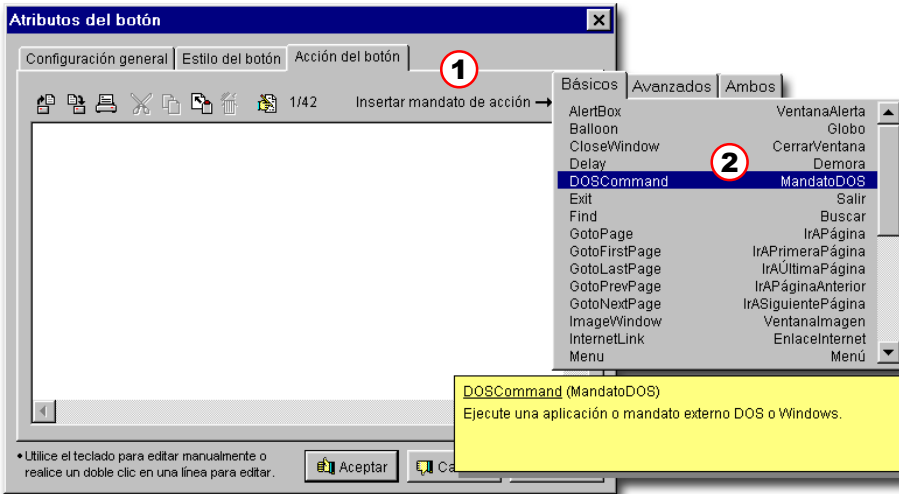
Atributos del botón

Configuración general | Estilo del botón | Acción del botón

1

1/42 Insertar mandato de acción →

Básicos | Avanzados | Ambos

| | |
|---|---|
| AlertBox | VentanaAlerta |
| Balloon | Globo |
| CloseWindow | CerrarVentana |
| Delay | Demora |
| DOSCommand | MandatoDOS |
| Exit | Salir |
| Find | Buscar |
| GotoPage | IrAPágina |
| GotoFirstPage | IrAPrimeraPágina |
| GotoLastPage | IrAÚltimaPágina |
| GotoPrevPage | IrAPáginaAnterior |
| GotoNextPage | IrASiguientePágina |
| ImageWindow | VentanaImagen |
| InternetLink | EnlaceInternet |
| Menu | Menú |

2

DOSCommand (MandatoDOS)
Ejecute una aplicación o mandato externo DOS o Windows.

• Utilice el teclado para editar manualmente o realice un doble clic en una línea para editar.

Aceptar | Ca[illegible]